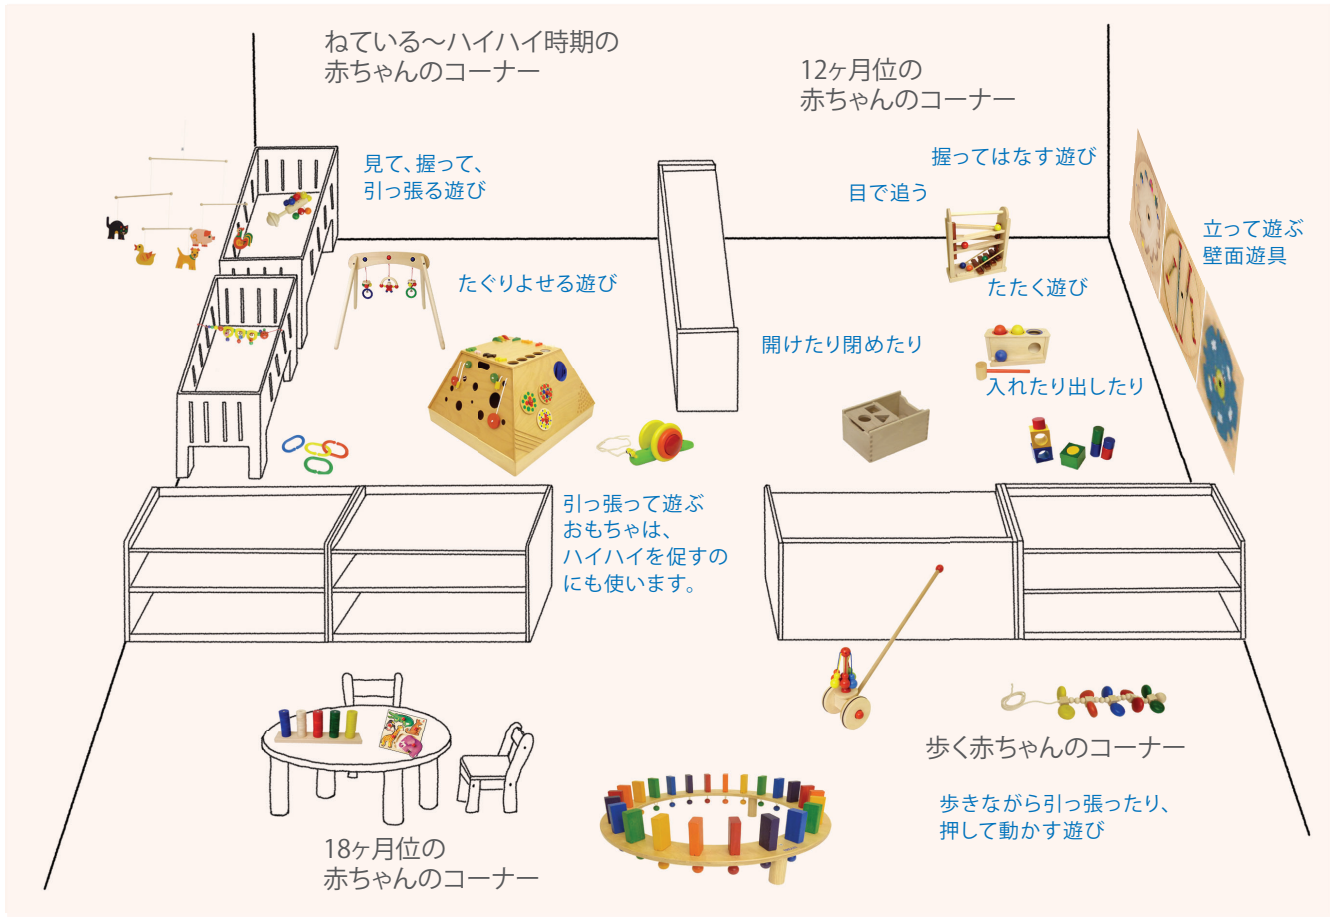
ねている〜ハイハイ時期の
赤ちゃんのコーナー

12ヶ月位の
赤ちゃんのコーナー

見て、握って、
引っ張る遊び

握ってはなす遊び

目で追う

立って遊ぶ
壁面遊具

たぐりよせる遊び

たたく遊び

開けたり閉めたり

入れたり出したり

引っ張って遊ぶ
おもちゃは、
ハイハイを促すの
にも使います。

歩く赤ちゃんのコーナー

歩きながら引っ張ったり、
押して動かす遊び

18ヶ月位の
赤ちゃんのコーナー